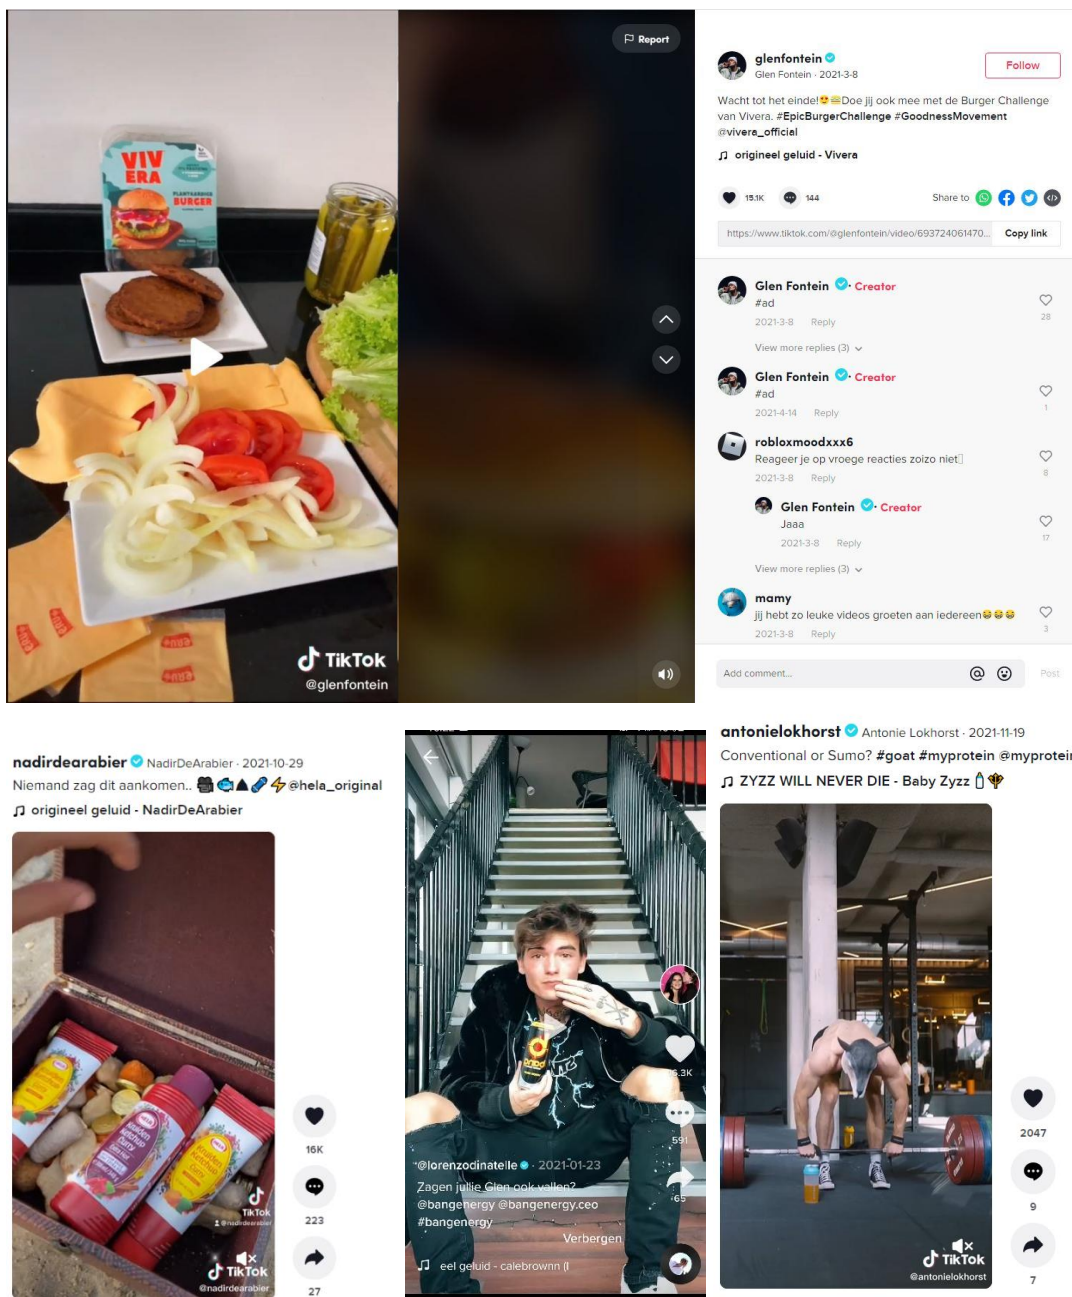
VIVERA
PLANTAARDIGE BURGER

Report

TikTok
@glenfontein

glenfontein
Glen Fontein · 2021-3-8
Follow

Wacht tot het einde!😍🍔Doe jij ook mee met de Burger Challenge van Vivera. #EpicBurgerChallenge #GoodnessMovement @vivera_official

♫ origineel geluid - Vivera

15.1K 144 Share to

https://www.tiktok.com/@glenfontein/video/693724061470... Copy link

Glen Fontein · Creator
#ad
2021-3-8 Reply
28
View more replies (3)

Glen Fontein · Creator
#ad
2021-4-14 Reply
1

robloxmoodxxx6
Reageer je op vroege reacties zoizo niet
2021-3-8 Reply
8

Glen Fontein · Creator
Jaaa
2021-3-8 Reply
17
View more replies (3)

mamy
jij hebt zo leuke videos groeten aan iedereen😂😂😂
2021-3-8 Reply
3

Add comment... Post

nadirdearabier NadirDeArabier · 2021-10-29
Niemand zag dit aankomen.. 🚘🚍▲🧪⚡@hela_original
♫ origineel geluid - NadirDeArabier

TikTok
@nadirdearabier
TikTok
@nadirdearabier
16K
223
27

5.3K
591
65
@lorenzodinatelle · 2021-01-23
Zagen jullie Glen ook vallen?
@bangenergy @bangenergy.ceo
#bangenergy
Verbergen
♫ eel geluid - calebrownn (l

antonielokhorst Antonie Lokhorst · 2021-11-19
Conventional or Sumo? #goat #myprotein @myprotei
♫ ZYZZ WILL NEVER DIE - Baby Zyzz

TikTok
@antonielokhorst
2047
9
7